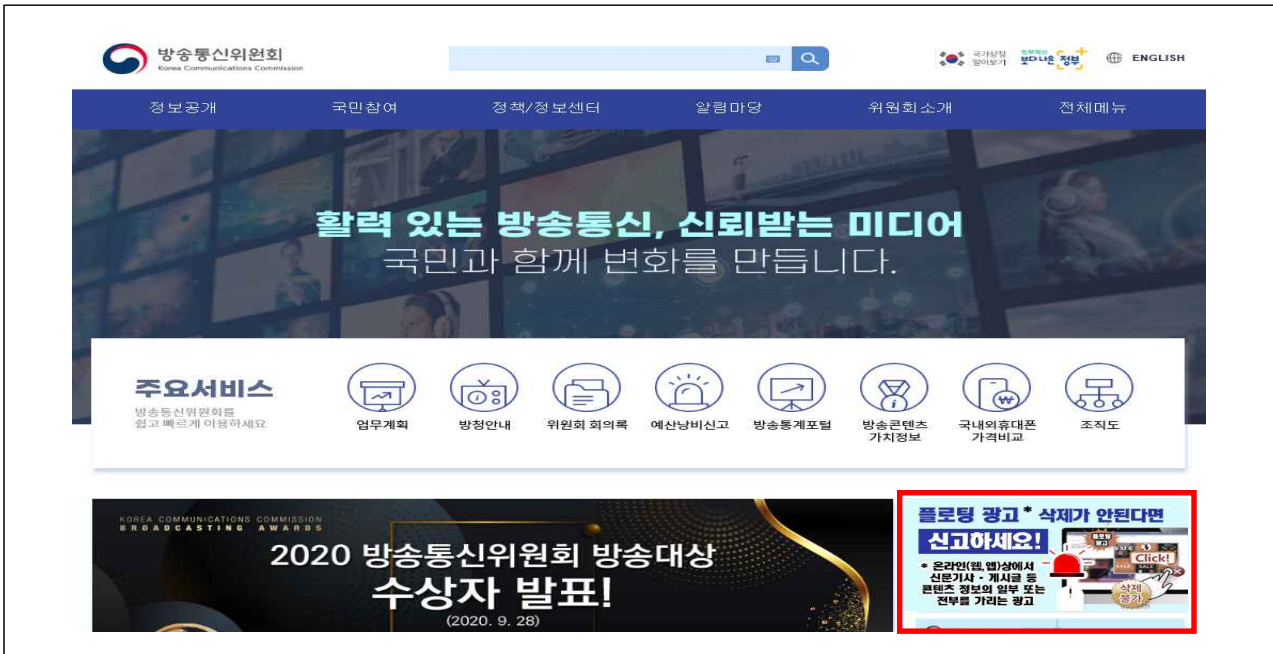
방송통신위원회
Korea Communications Commission

국가상징 알아보기 정부혁신 보다 나은 정부 ENGLISH

정보공개 국민참여 정책/정보센터 알림마당 위원회소개 전체메뉴

활력 있는 방송통신, 신뢰받는 미디어
국민과 함께 변화를 만듭니다.

주요서비스
방송통신위원회를 쉽고 빠르게 이용하세요

업무계획 방청안내 위원회 회의록 예산낭비신고 방송통계포털 방송콘텐츠 가치정보 국내외휴대폰 가격비교 조직도

KOREA COMMUNICATIONS COMMISSION
BROADCASTING AWARDS
2020 방송통신위원회 방송대상
수상자 발표!
(2020. 9. 28)

플로팅 광고* 삭제가 안된다면
신고하세요!
* 온라인(웹, 앱)상에서 신문기사 · 게시글 등 콘텐츠 정보의 일부 또는 전부를 가리는 광고
Click!
삭제 불가